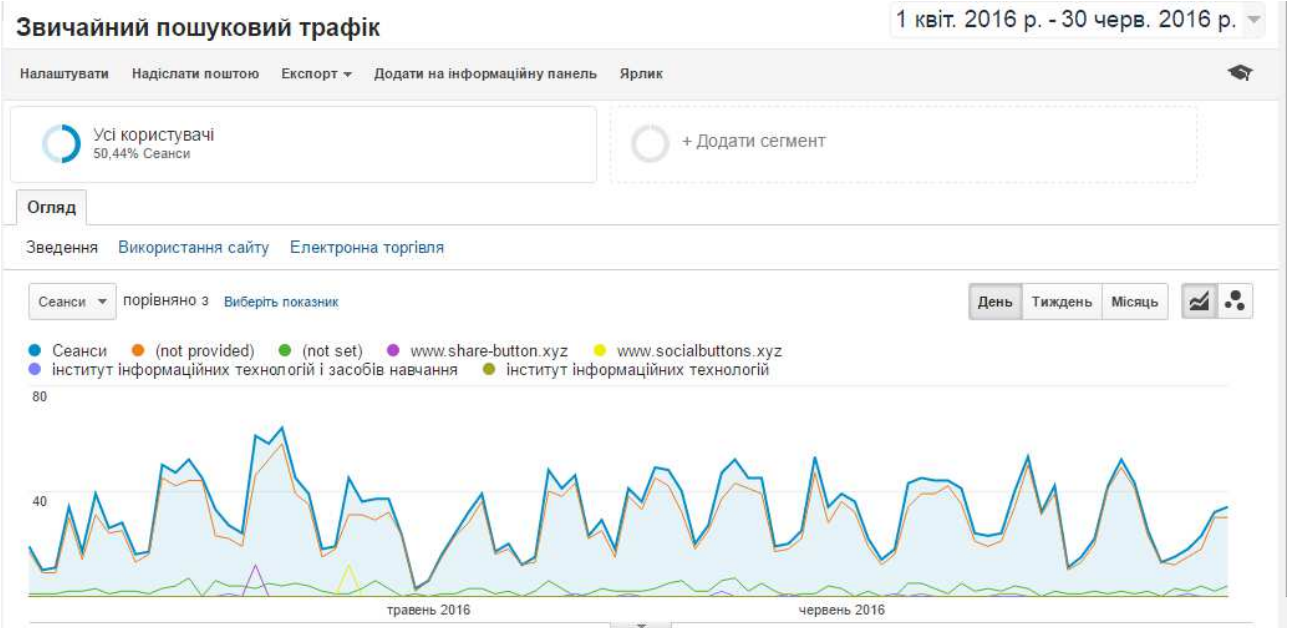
Звичайний пошуковий трафік

1 квіт. 2016 р. - 30 черв. 2016 р.

Налаштувати Надіслати поштою Експорт Додати на інформаційну панель Ярлик

Усі користувачі
50,44% Сеанси

+ Додати сегмент

Огляд

Зведення Використання сайту Електронна торгівля

Сеанси порівняно з Виберіть показник

День Тиждень Місяць

Сеанси (not provided) (not set) www.share-button.xyz www.socialbuttons.xyz
інститут інформаційних технологій і засобів навчання інститут інформаційних технологій

80

40

травень 2016

червень 2016